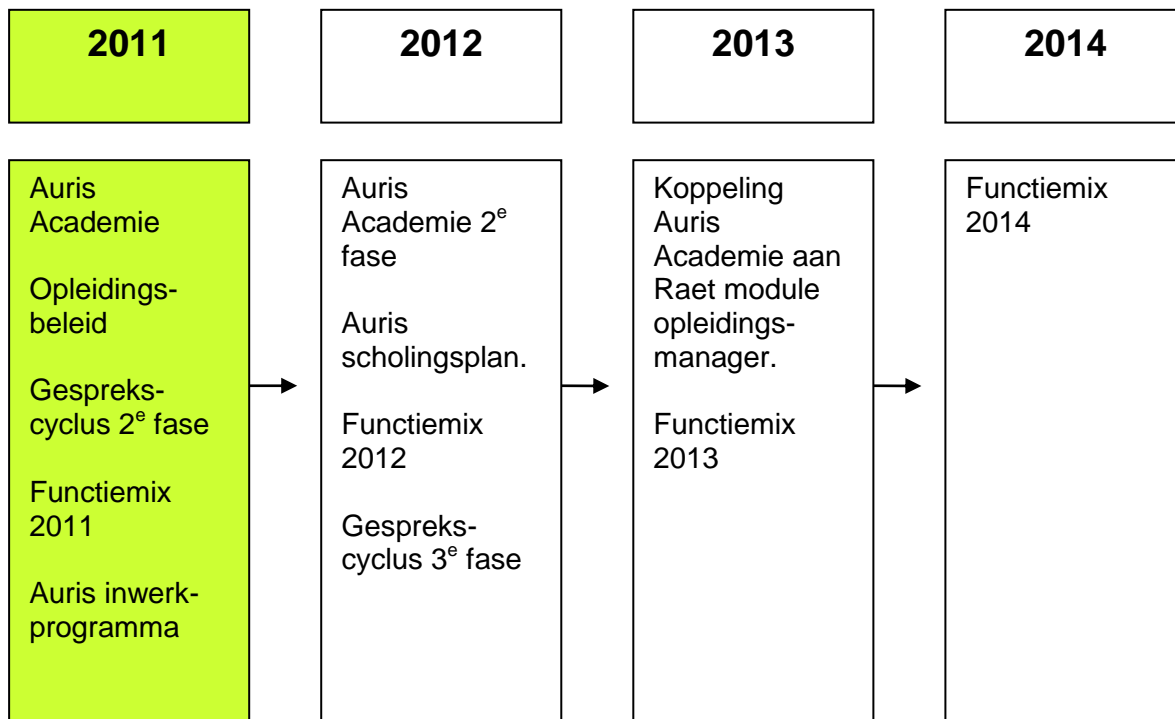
2011

2012

2013

2014

Auris Academie

Opleidingsbeleid

Gesprekscyclus 2$^e$ fase

Functiemix 2011

Auris inwerkprogramma

Auris Academie 2$^e$ fase

Auris scholingsplan.

Functiemix 2012

Gesprekscyclus 3$^e$ fase

Koppeling Auris Academie aan Raet module opleidingsmanager.

Functiemix 2013

Functiemix 2014